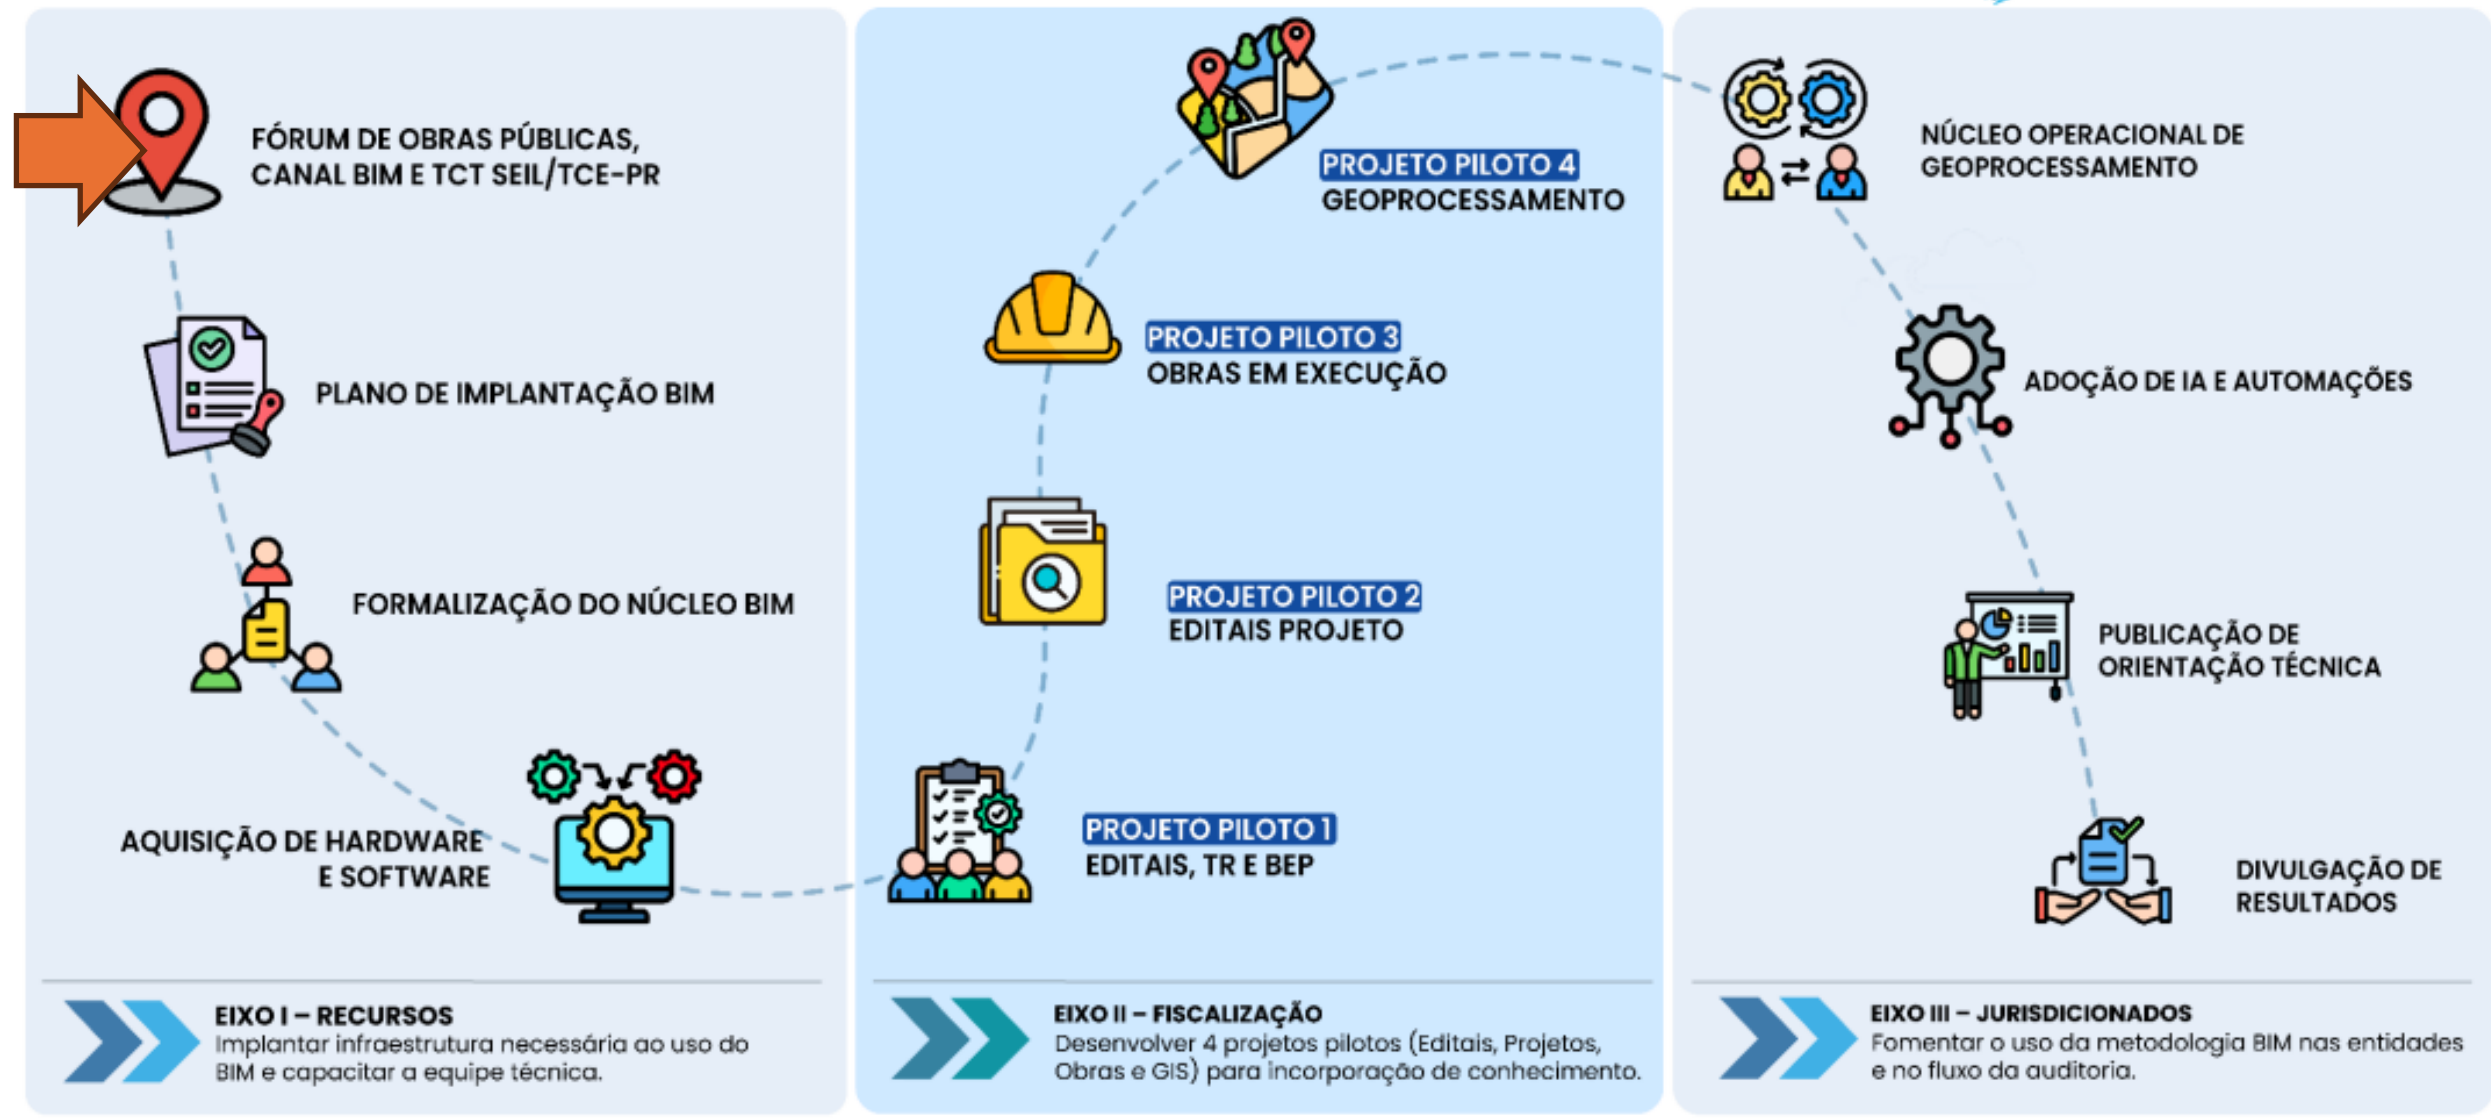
FÓRUM DE OBRAS PÚBLICAS, CANAL BIM E TCT SEIL/TCE-PR

PLANO DE IMPLANTAÇÃO BIM

FORMALIZAÇÃO DO NÚCLEO BIM

AQUISIÇÃO DE HARDWARE E SOFTWARE

EIXO I – RECURSOS
Implantar infraestrutura necessária ao uso do BIM e capacitar a equipe técnica.

PROJETO PILOTO 4
GEOPROCESSAMENTO

PROJETO PILOTO 3
OBRAS EM EXECUÇÃO

PROJETO PILOTO 2
EDITAIS PROJETO

PROJETO PILOTO 1
EDITAIS, TR E BEP

EIXO II – FISCALIZAÇÃO
Desenvolver 4 projetos pilotos (Editais, Projetos, Obras e GIS) para incorporação de conhecimento.

NÚCLEO OPERACIONAL DE GEOPROCESSAMENTO

ADOÇÃO DE IA E AUTOMAÇÕES

PUBLICAÇÃO DE ORIENTAÇÃO TÉCNICA

DIVULGAÇÃO DE RESULTADOS

EIXO III – JURISDICIONADOS
Fomentar o uso da metodologia BIM nas entidades e no fluxo da auditoria.